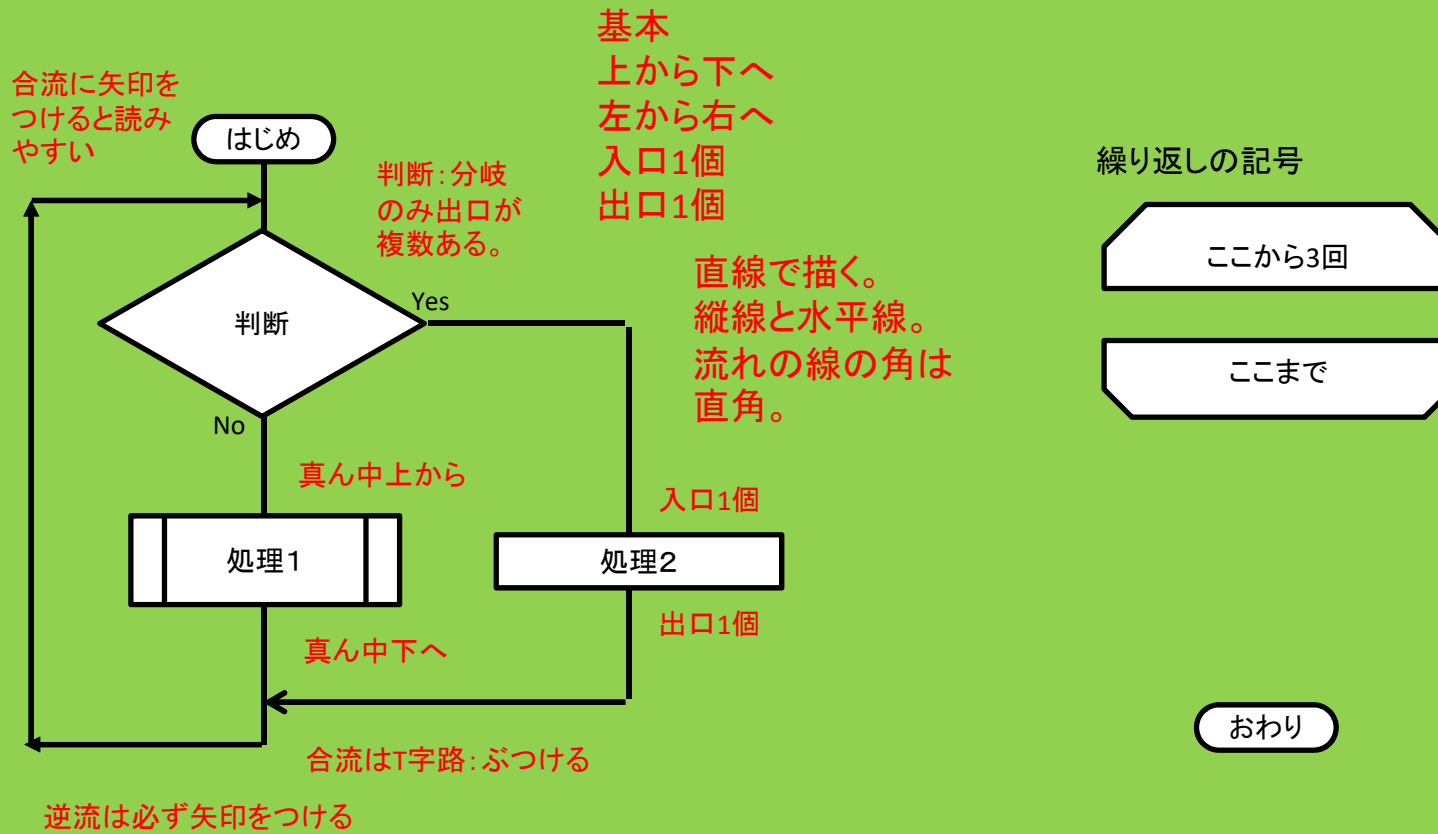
基本
上から下へ
左から右へ
入口1個
出口1個

合流に矢印をつけると読みやすい

はじめ

判断:分岐のみ出口が複数ある。

直線で描く。
縦線と水平線。
流れの線の角は直角。

繰り返しの記号

ここから3回

ここまで

判断

Yes

No

真ん中上から

入口1個

処理1

処理2

出口1個

真ん中下へ

合流はT字路:ぶつける

逆流は必ず矢印をつける

おわり